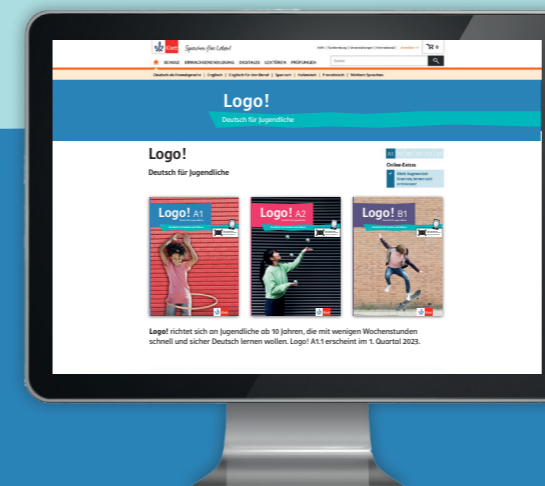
Klett Sprachen fürs Leben!

SCHULE ERWACHSENENBILDUNG DIGITALES LEKTÜREN PRÜFUNGEN

Deutsch als Fremdsprache | Englisch | Englisch für den Beruf | Spanisch | Italienisch | Französisch | Weitere Sprachen

Logo!
Deutsch für Jugendliche

Logo!
Deutsch für Jugendliche

Online-Extras

Logo! A1
Logo! A2
Logo! B1

Logo! richtet sich an Jugendliche ab 10 Jahren, die mit wenigen Wochenstunden schnell und sicher Deutsch lernen wollen. Logo! A1.1 erscheint im 1. Quartal 2023.